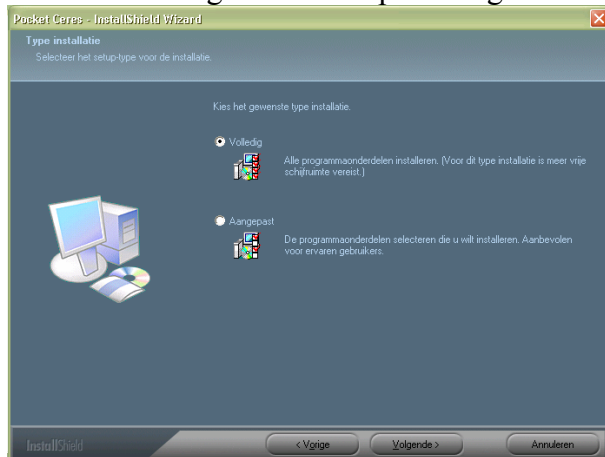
Pocket Ceres - InstallShield Wizard

Type installatie

Selecteer het setup-type voor de installatie.

Kies het gewenste type installatie.

Volledig

Alle programmaonderdelen installeren. (Voor dit type installatie is meer vrije schijfruimte vereist.)

Aangepast

De programmaonderdelen selecteren die u wilt installeren. Aanbevolen voor ervaren gebruikers.

InstallShield

< Vorige

Volgende >

Annuleren